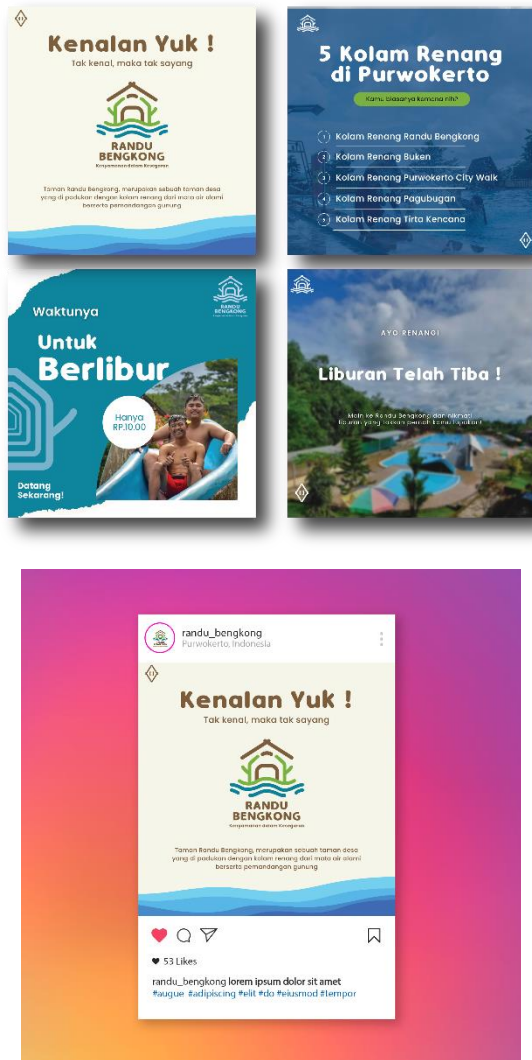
Kenalan Yuk !
Tak kenal, maka tak sayang

RANDU BENGKONG
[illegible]

Taman Randu Bengkong, merupakan sebuah taman desa yang di padukan dengan kolam renang dari mata air alami beserta pemandangan gunung

5 Kolam Renang di Purwokerto
Kamu biasanya kemana nih?
1 Kolam Renang Randu Bengkong
2 Kolam Renang Buken
3 Kolam Renang Purwokerto City Walk
4 Kolam Renang Pagubugan
5 Kolam Renang Tirta Kencana

Waktunya
Untuk
Berlibur
Hanya RP.10.00
Datang Sekarang!
RANDU BENGKONG

AYO RENANG!
Liburan Telah Tiba !
Main ke Randu Bengkong dan nikmati liburan yang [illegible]

randu_bengkong
Purwokerto, Indonesia

Kenalan Yuk !
Tak kenal, maka tak sayang

RANDU BENGKONG
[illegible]

Taman Randu Bengkong, merupakan sebuah taman desa yang di padukan dengan kolam renang dari mata air alami beserta pemandangan gunung

53 Likes
randu_bengkong lorem ipsum dolor sit amet #augue #adipiscing #elit #do #eiusmod #tempor